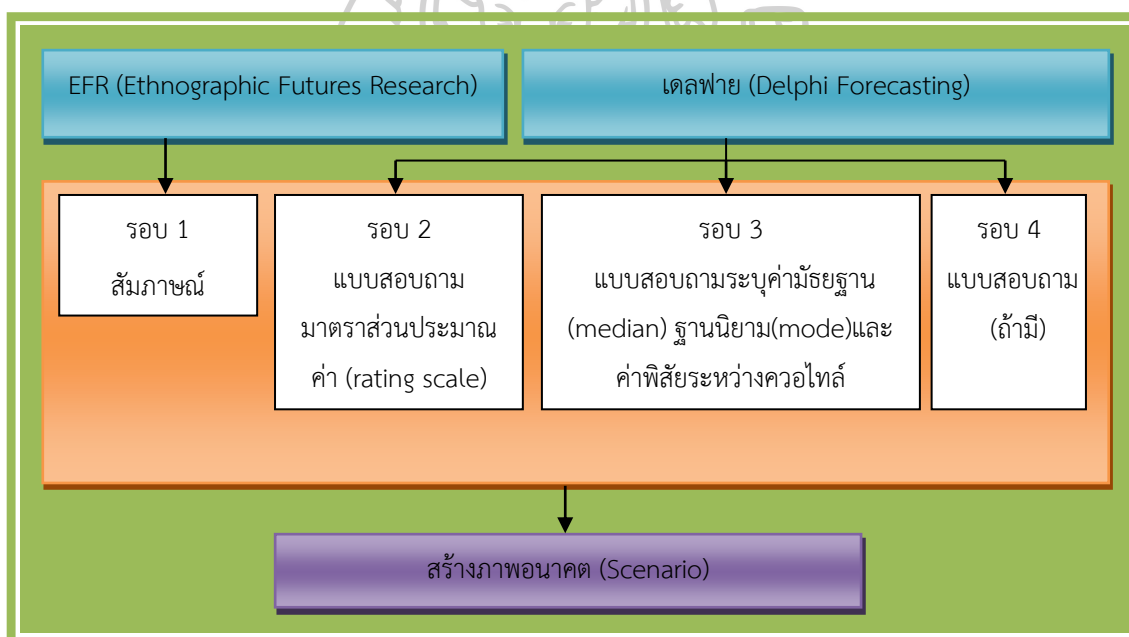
EFR (Ethnographic Futures Research)

เดลฟาย (Delphi Forecasting)

รอบ 1
สัมภาษณ์

รอบ 2
แบบสอบถาม
มาตราส่วนประมาณค่า (rating scale)

รอบ 3
แบบสอบถามระบุค่ามัธยฐาน (median) ฐานนิยาม(mode)และค่าพิสัยระหว่างควอไทล์

รอบ 4
แบบสอบถาม
(ถ้ามี)

สร้างภาพอนาคต (Scenario)